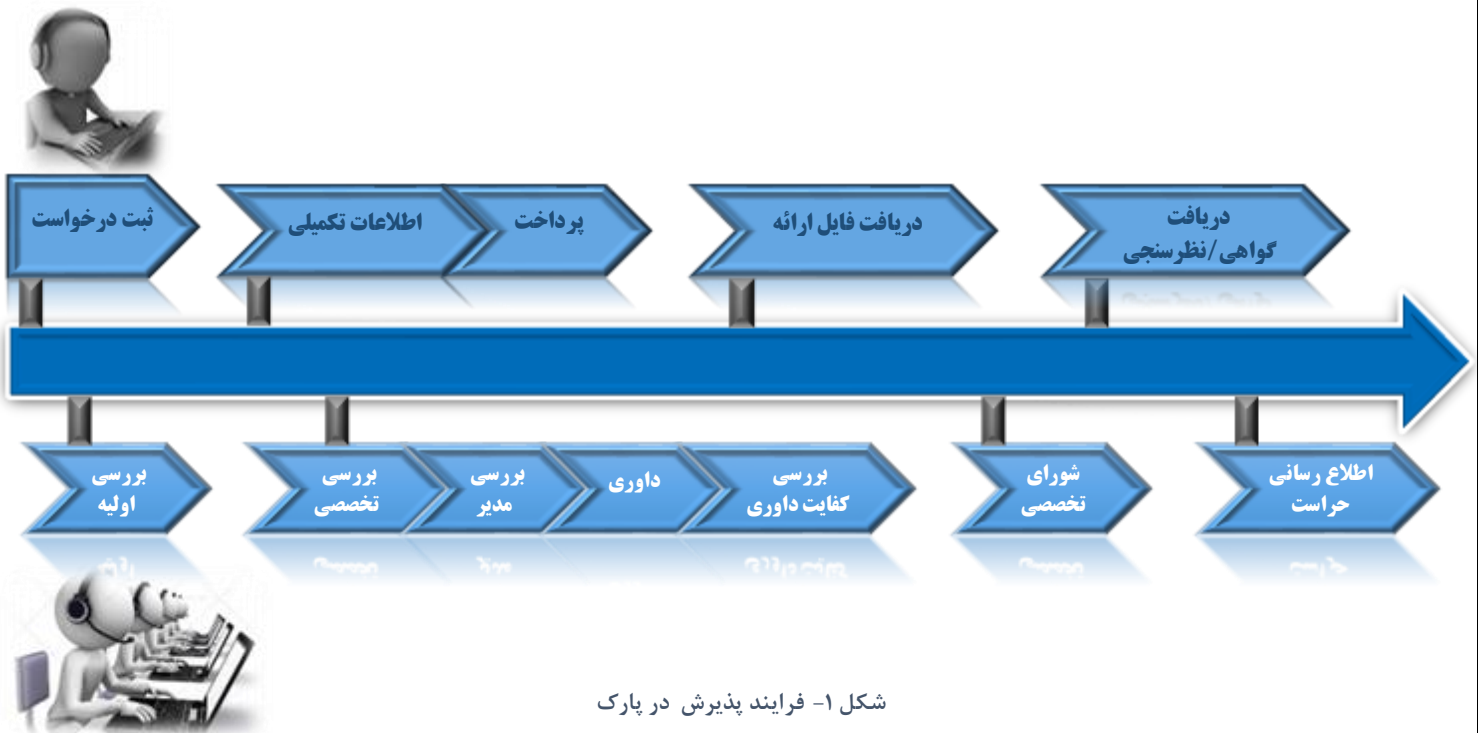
ثبت درخواست

اطلاعات تکمیلی

پرداخت

دریافت فایل ارائه

دریافت گواهی/نظرسنجی

بررسی اولیه

بررسی تخصصی

بررسی مدیر

داوری

بررسی کفایت داوری

شورای تخصصی

اطلاع رسانی حراست

شکل ۱- فرایند پذیرش در پارک